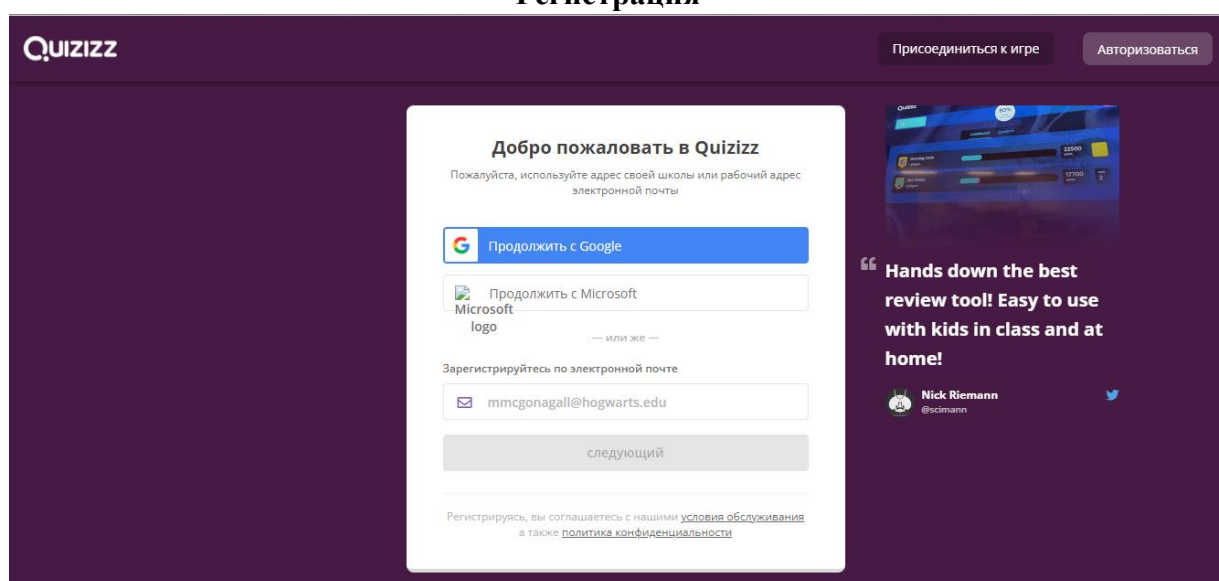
Регистрация

QUIZIZZ

Присоединиться к игре

Авторизоваться

Добро пожаловать в Quizizz

Пожалуйста, используйте адрес своей школы или рабочий адрес электронной почты

Продолжить с Google

Microsoft logo Продолжить с Microsoft

— или же —

Зарегистрируйтесь по электронной почте

mmcgonagall@hogwarts.edu

следующий

Регистрируясь, вы соглашаетесь с нашими условия обслуживания а также политика конфиденциальности

Hands down the best review tool! Easy to use with kids in class and at home!

Nick Riemann
@scimann